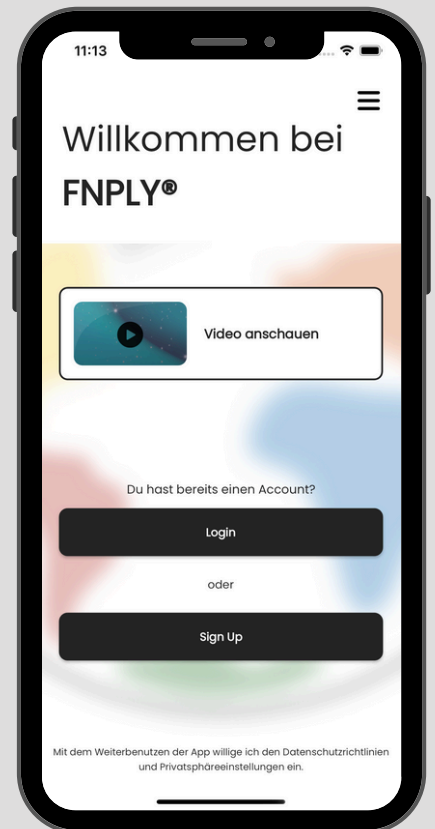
11:13

Willkommen bei

FNPLY®

Video anschauen

Du hast bereits einen Account?

Login

oder

Sign Up

Mit dem Weiterbenutzen der App willige ich den Datenschutzrichtlinien und Privatsphäreeinstellungen ein.